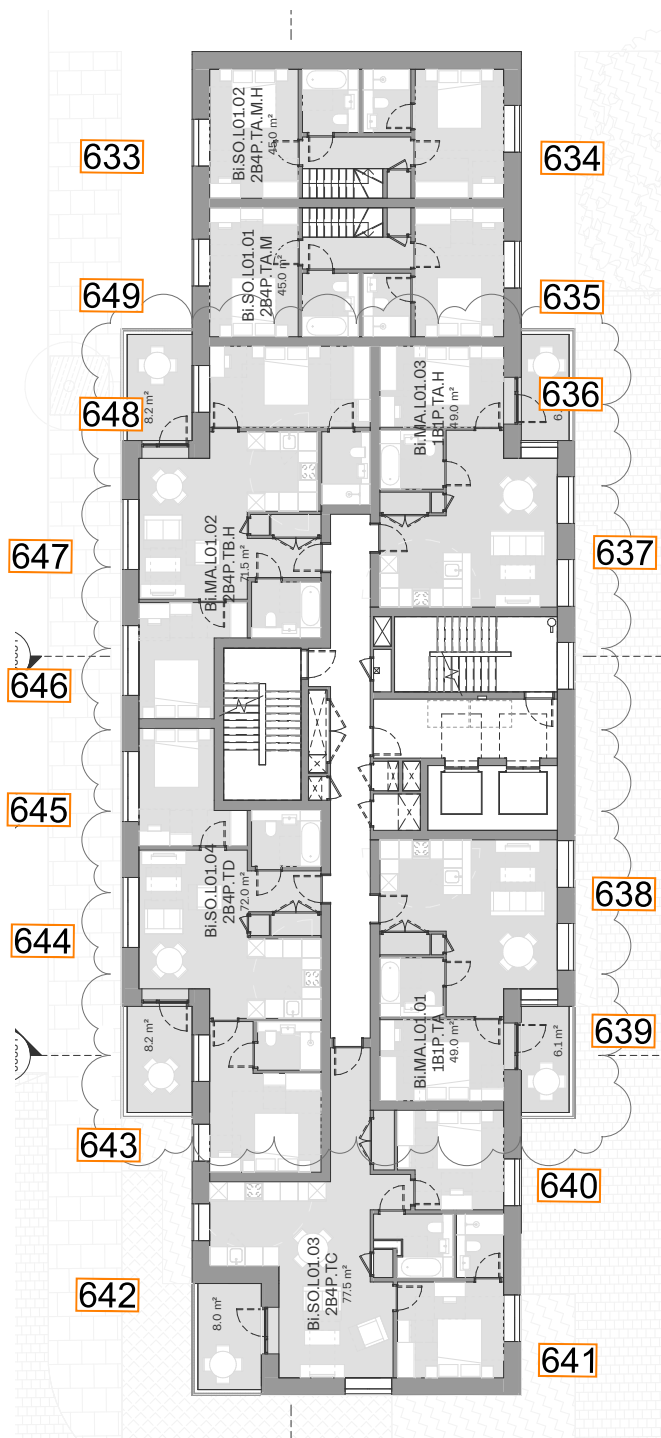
633
634
Bi.SO.L01.02
2B4P.TA.M.H
45.0 m²
Bi.SO.L01.01
2B4P.TA.M
45.0 m²
649
635
648
8.2 m²
Bi.MA.L01.03
1B1P.TA.H
49.0 m²
636
6
647
Bi.MA.L01.02
2B4P.TB.H
71.5 m²
637
646
645
Bi.SO.L01.04
2B4P.TD
72.0 m²
638
644
8.2 m²
Bi.MA.L01.01
1B1P.TA
49.0 m²
6.1 m²
639
643
640
642
8.0 m²
Bi.SO.L01.03
2B4P.TC
77.5 m²
641